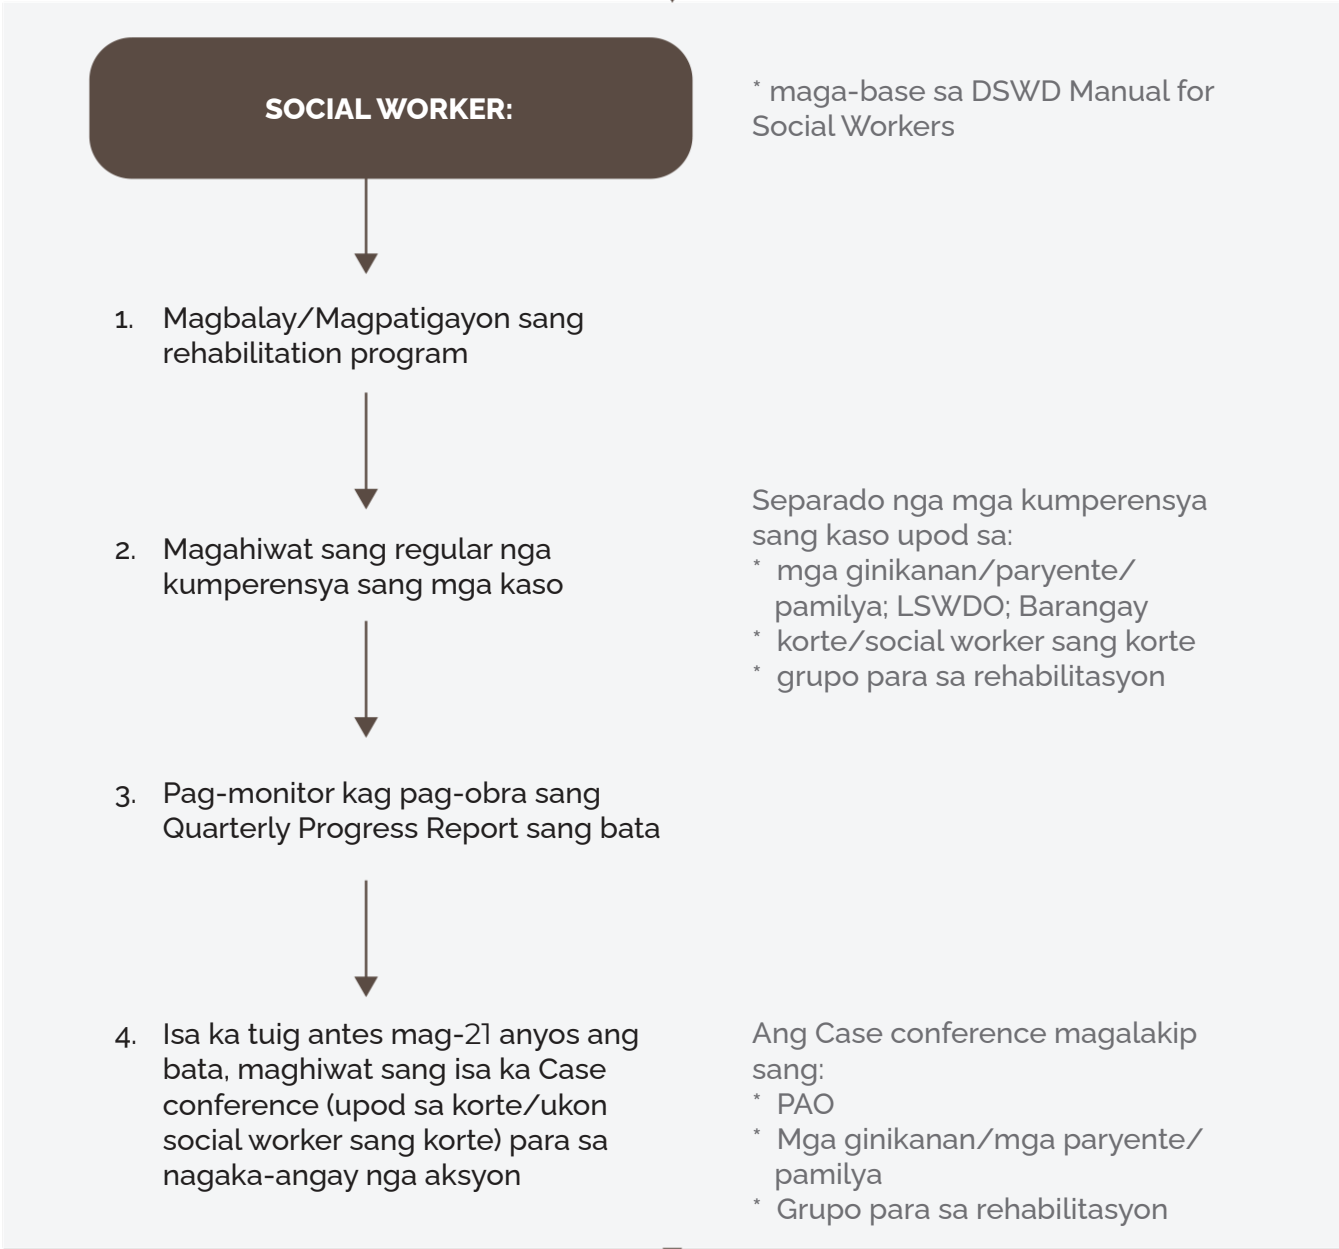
SOCIAL WORKER:

* maga-base sa DSWD Manual for Social Workers

1. Magbalay/Magpatigayon sang rehabilitation program

2. Magahiwat sang regular nga kumperensya sang mga kaso

Separado nga mga kumperensya sang kaso upod sa:
* mga ginikanan/paryente/ pamilya; LSWDO; Barangay
* korte/social worker sang korte
* grupo para sa rehabilitasyon

3. Pag-monitor kag pag-obra sang Quarterly Progress Report sang bata

4. Isa ka tuig antes mag-21 anyos ang bata, maghiwat sang isa ka Case conference (upod sa korte/ukon social worker sang korte) para sa nagaka-angay nga aksyon

Ang Case conference magalakip sang:
* PAO
* Mga ginikanan/mga paryente/ pamilya
* Grupo para sa rehabilitasyon